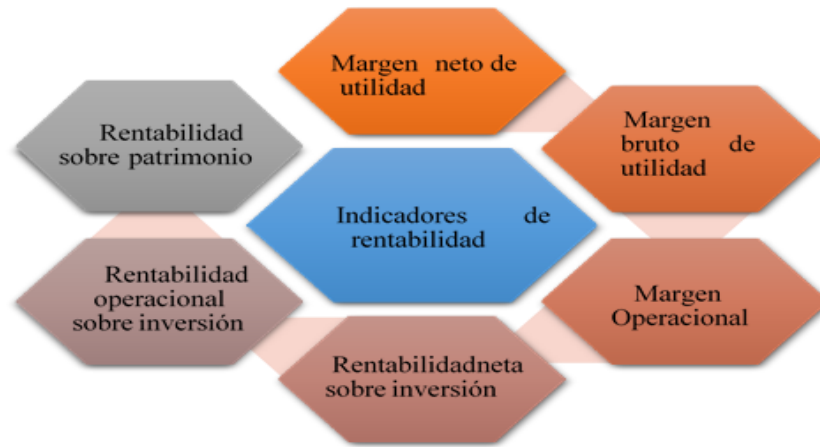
Margen neto de utilidad

Rentabilidad sobre patrimonio

Margen bruto de utilidad

Indicadores de rentabilidad

Rentabilidad operacional sobre inversión

Margen Operacional

Rentabilidadneta sobre inversión